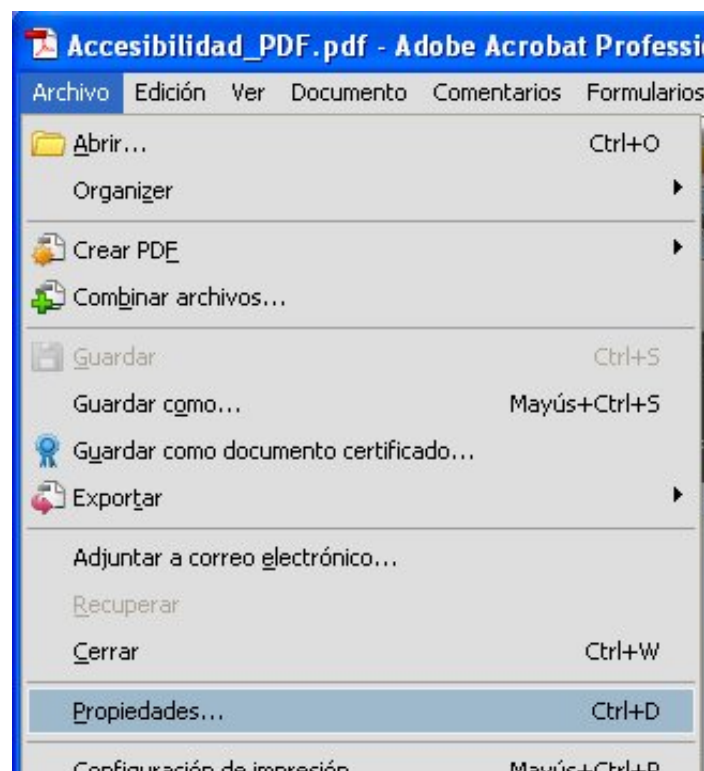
Accesibilidad_PDF.pdf - Adobe Acrobat Professi

Archivo Edición Ver Documento Comentarios Formularios

Abrir... Ctrl+O

Organizer

Crear PDF

Combinar archivos...

Guardar Ctrl+S

Guardar como... Mayús+Ctrl+S

Guardar como documento certificado...

Exportar

Adjuntar a correo electrónico...

Recuperar

Cerrar Ctrl+W

Propiedades... Ctrl+D

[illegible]